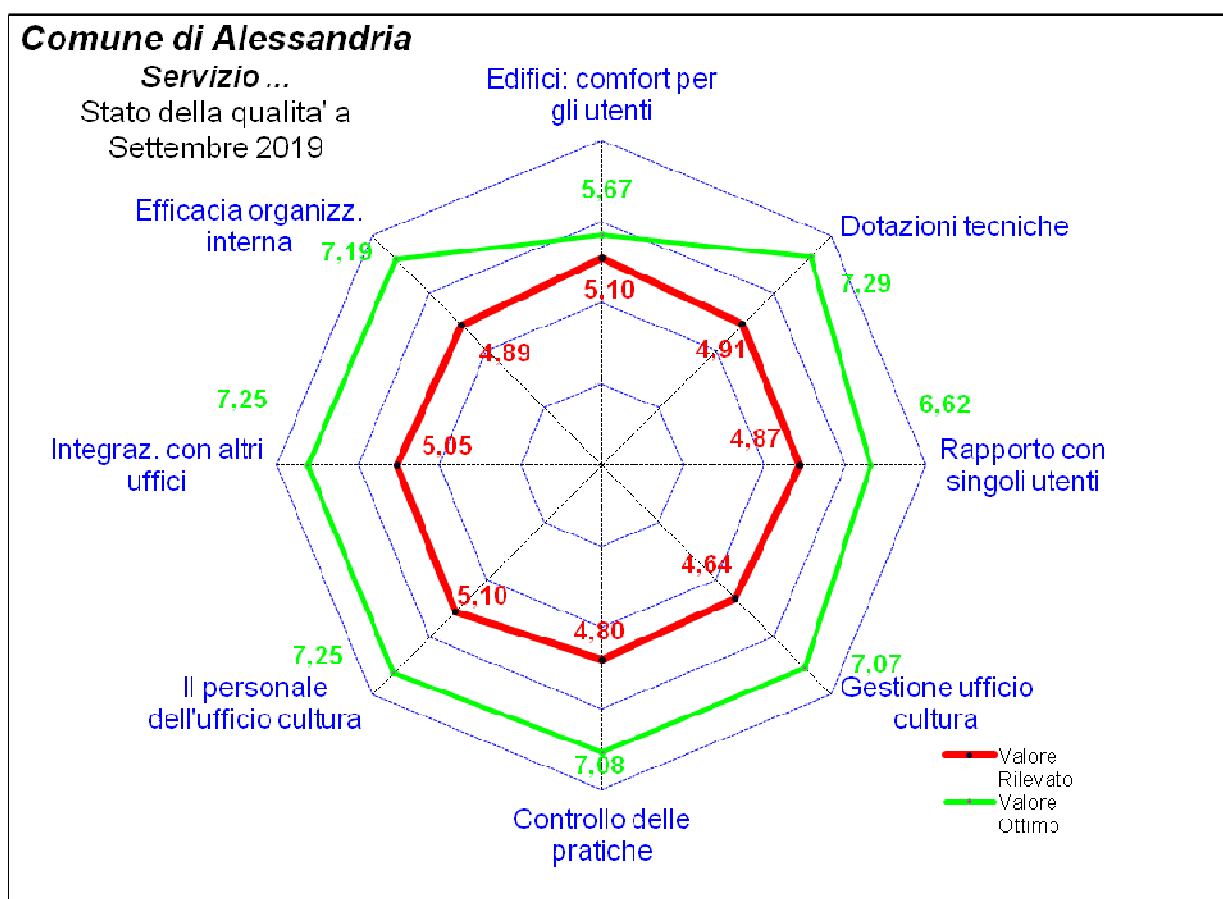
Comune di Alessandria

Servizio ...

Stato della qualita' a Settembre 2019

Edifici: comfort per gli utenti

5,67

5,10

Dotazioni tecniche

7,29

4,91

Efficacia organizz. interna

7,19

4,89

6,62

Rapporto con singoli utenti

4,87

7,25

Integraz. con altri uffici

5,05

4,64

5,10

4,80

7,25

Il personale dell'ufficio cultura

7,07

Gestione ufficio cultura

7,08

Controllo delle pratiche

Valore Rilevato

Valore Ottimo